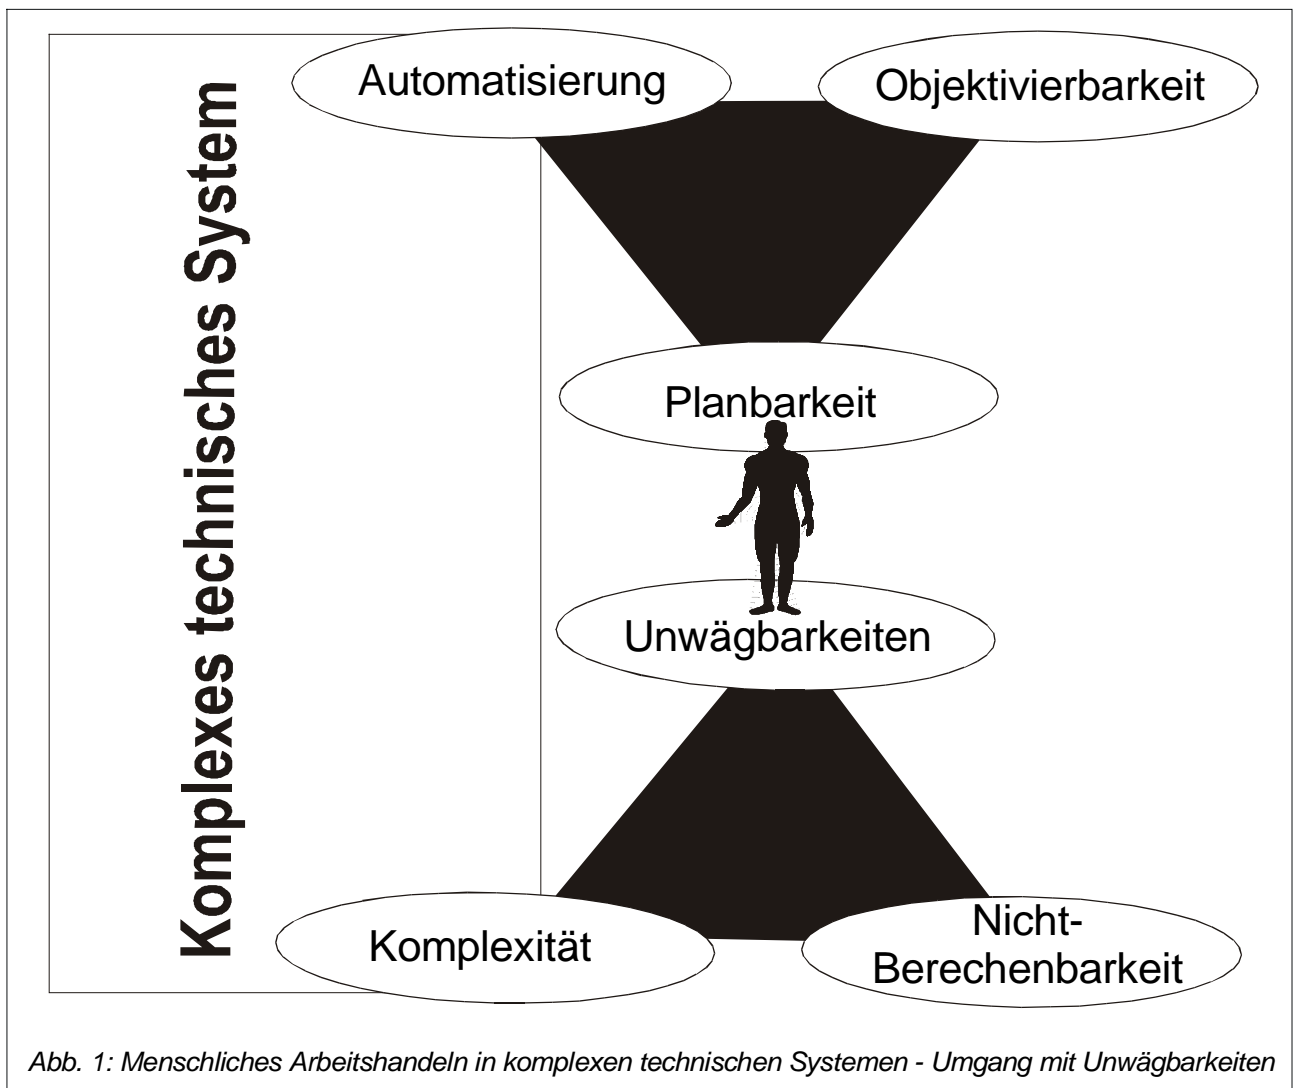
Komplexes technisches System

Automatisierung

Objektivierbarkeit

Planbarkeit

Unwägbarkeiten

Komplexität

Nicht-Berechenbarkeit

Abb. 1: Menschliches Arbeitshandeln in komplexen technischen Systemen - Umgang mit Unwägbarkeiten